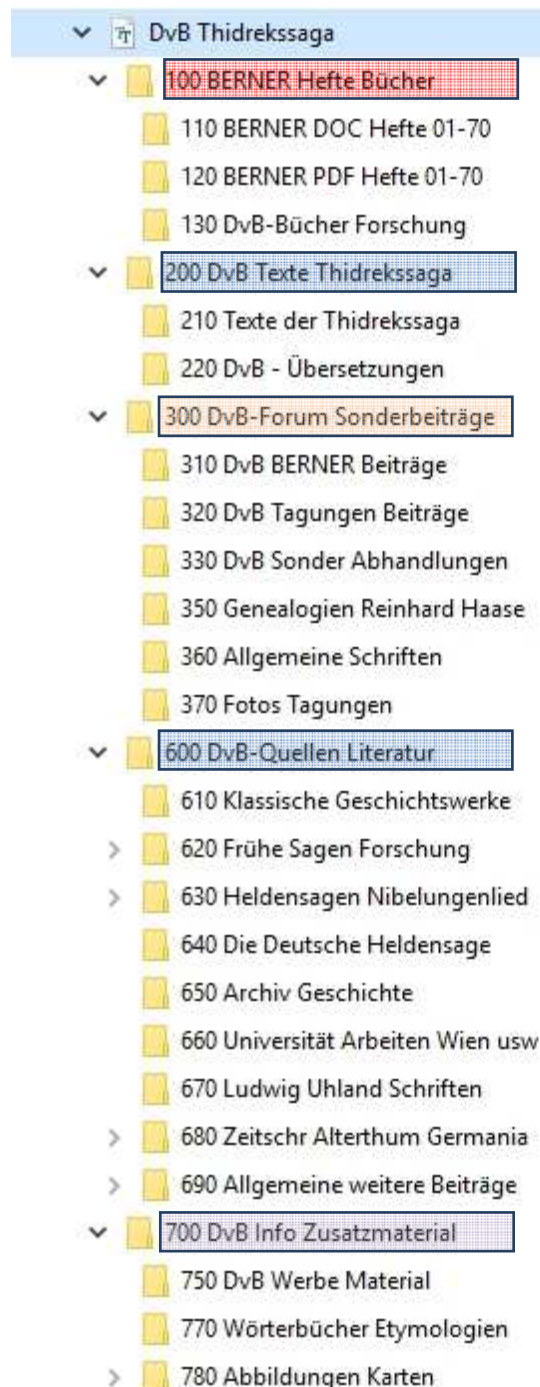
DvB Thidrekssaga
100 BERNER Hefte Bücher
110 BERNER DOC Hefte 01-70
120 BERNER PDF Hefte 01-70
130 DvB-Bücher Forschung
200 DvB Texte Thidrekssaga
210 Texte der Thidrekssaga
220 DvB - Übersetzungen
300 DvB-Forum Sonderbeiträge
310 DvB BERNER Beiträge
320 DvB Tagungen Beiträge
330 DvB Sonder Abhandlungen
350 Genealogien Reinhard Haase
360 Allgemeine Schriften
370 Fotos Tagungen
600 DvB-Quellen Literatur
610 Klassische Geschichtswerke
620 Frühe Sagen Forschung
630 Heldensagen Nibelungenlied
640 Die Deutsche Heldensage
650 Archiv Geschichte
660 Universität Arbeiten Wien usw
670 Ludwig Uhland Schriften
680 Zeitschr Alterthum Germania
690 Allgemeine weitere Beiträge
700 DvB Info Zusatzmaterial
750 DvB Werbe Material
770 Wörterbücher Etymologien
780 Abbildungen Karten